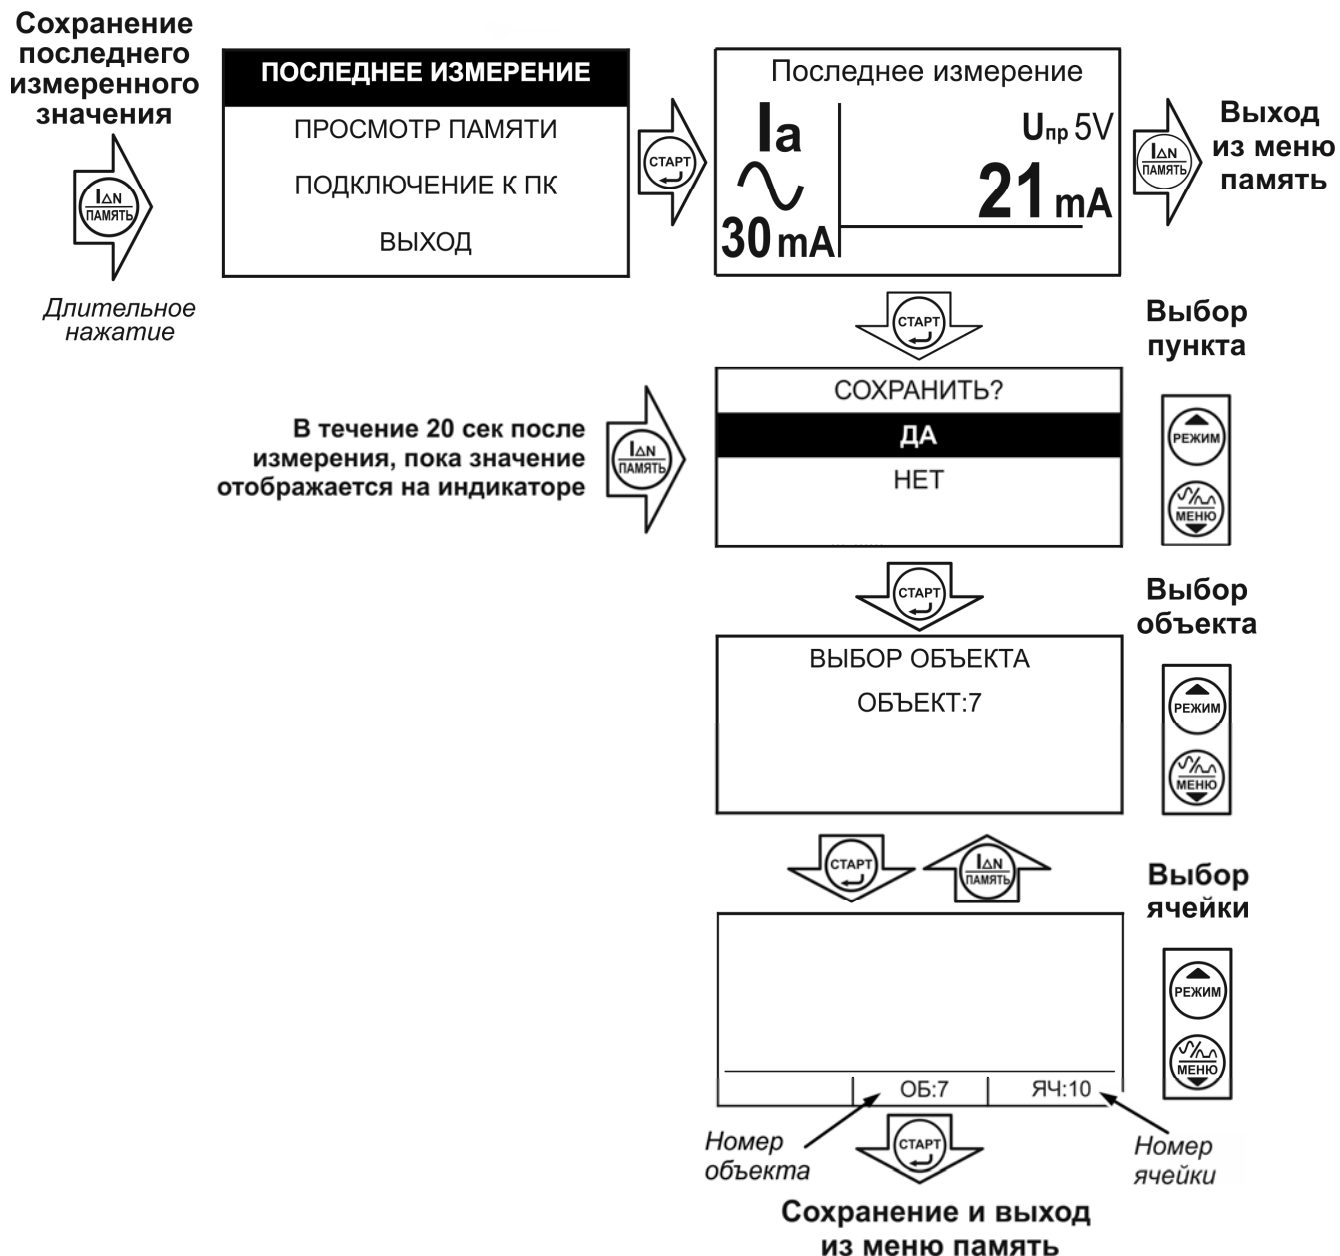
Сохранение последнего измеренного значения

$I_{\Delta N}$
ПАМЯТЬ

Длительное нажатие

ПОСЛЕДНЕЕ ИЗМЕРЕНИЕ
ПРОСМОТР ПАМЯТИ
ПОДКЛЮЧЕНИЕ К ПК
ВЫХОД

СТАРТ

Последнее измерение
Ia
∿
30 mA
Uпр 5V
21 mA

$I_{\Delta N}$
ПАМЯТЬ

Выход из меню память

СТАРТ

Выбор пункта

В течение 20 сек после измерения, пока значение отображается на индикаторе

$I_{\Delta N}$
ПАМЯТЬ

СОХРАНИТЬ?
ДА
НЕТ

РЕЖИМ
МЕНЮ

СТАРТ

Выбор объекта

ВЫБОР ОБЪЕКТА
ОБЪЕКТ:7

РЕЖИМ
МЕНЮ

СТАРТ
$I_{\Delta N}$
ПАМЯТЬ

Выбор ячейки

ОБ:7
ЯЧ:10

РЕЖИМ
МЕНЮ

Номер объекта
СТАРТ
Номер ячейки

Сохранение и выход из меню память